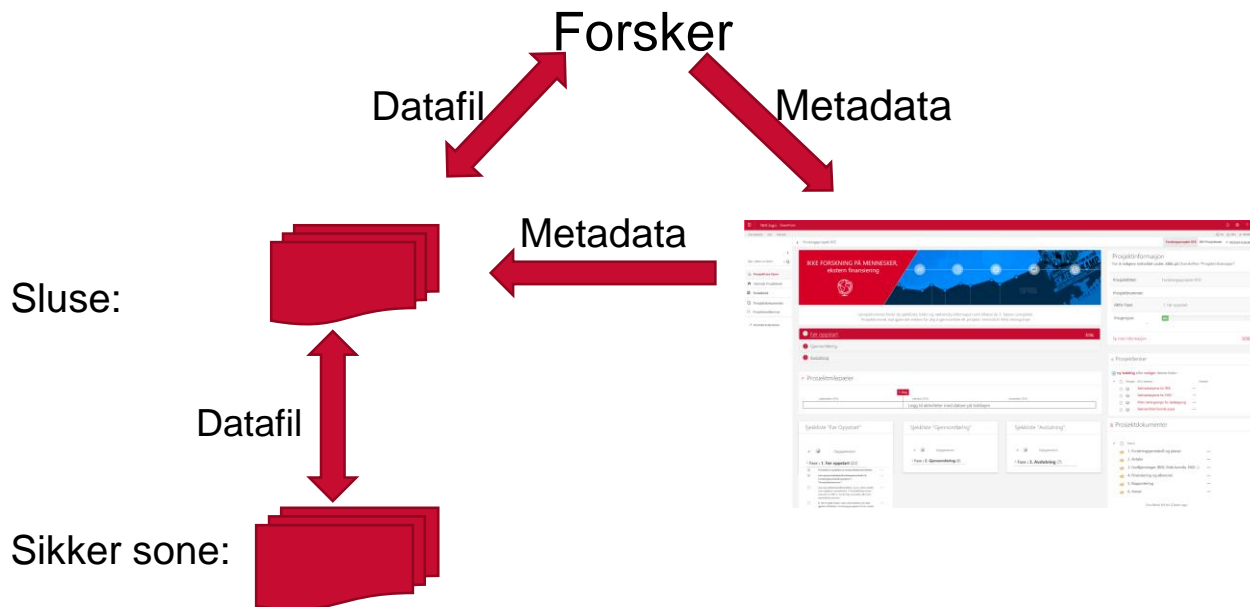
Forsker

Datafil

Metadata

Metadata

Sluse:

Datafil

Sikker sone:

IKKE FORSKNING PÅ MENNESKER, ekstern finansiering

Prosjektinformasjon

Prosjektleder

Prosjektmedlemmer

Prosjektdokumenter

Før oppstart

Gjennomføring

Avslutning

Prosjektmilepæler

Sjekkliste "Før Oppstart"

Sjekkliste "Gjennomføring"

Sjekkliste "Avslutning"